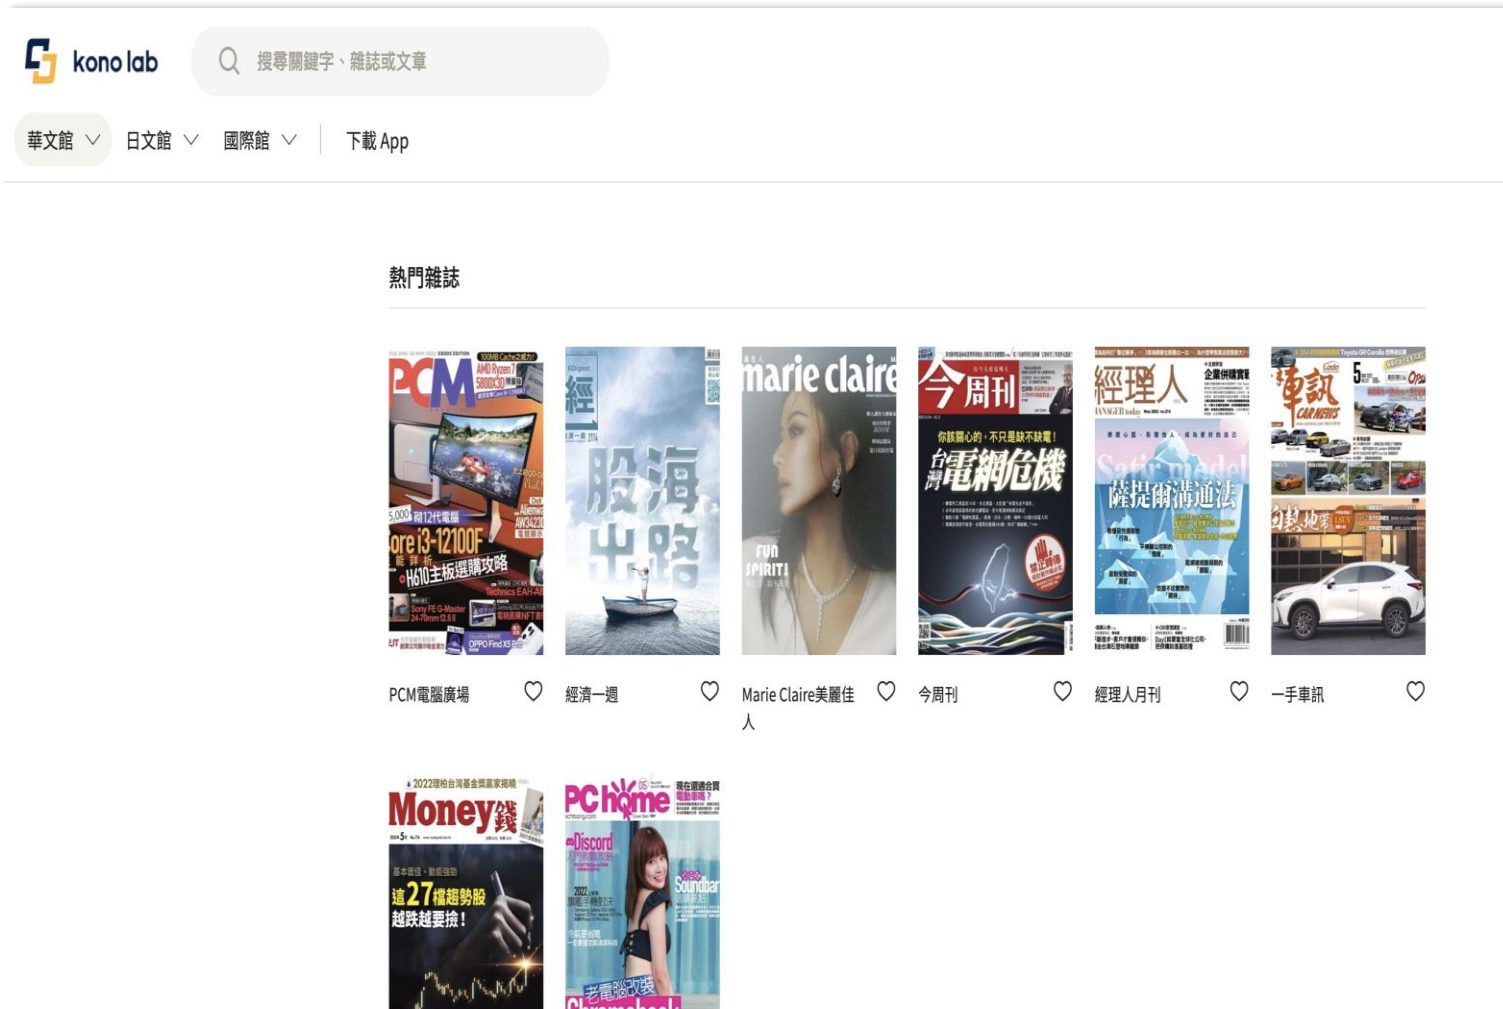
kono lab

搜尋關鍵字、雜誌或文章

華文館 日文館 國際館 下載 App

熱門雜誌

PCM
AMD Ryzen 7 5800X3D
Core i3-12100F
H610主板選購攻略
Sony FE G-Master 24-70mm f2.8 II
OPPO Find X5 Pro

經
股海出路

marie claire
FUN SPIRIT!

今周刊
你該關心的，不只是缺不缺電！
台灣電網危機

經理人
企業併購實戰
薩提爾溝通法

車訊
CAR NEWS

PCM電腦廣場
經濟一週
Marie Claire美麗佳人
今周刊
經理人月刊
一手車訊

Money錢
這27檔趨勢股 越跌越要撿！

PC home
Discord
Soundbar
老電腦改裝